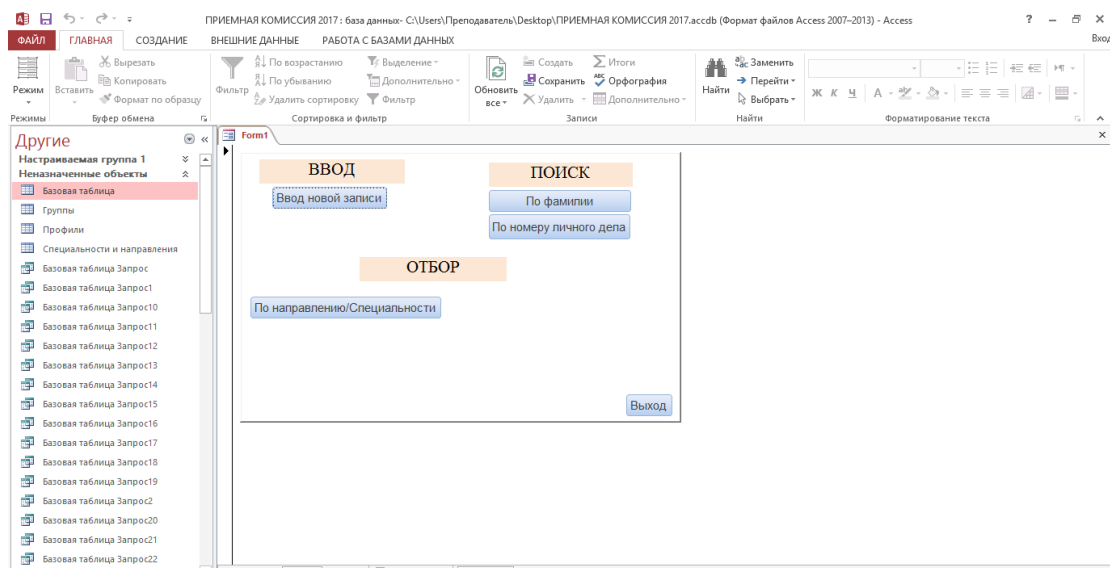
ПРИЕМНАЯ КОМИССИЯ 2017 : база данных- C:\Users\Преподаватель\Desktop\ПРИЕМНАЯ КОМИССИЯ 2017.accdb (Формат файлов Access 2007–2013) - Access

? – ✕

ФАЙЛ ГЛАВНАЯ СОЗДАНИЕ ВНЕШНИЕ ДАННЫЕ РАБОТА С БАЗАМИ ДАННЫХ

Вход

Режим Вставить Вырезать Копировать Формат по образцу Фильтр По возрастанию По убыванию Удалить сортировку Выделение Дополнительно Фильтр Обновить все Создать Сохранить Удалить Итоги Орфография Дополнительно Найти Заменить Перейти Выбрать Ж К Ч А

Режимы Буфер обмена Сортировка и фильтр Записи Найти Форматирование текста

Другие
Настраиваемая группа 1
Неназначенные объекты
Базовая таблица
Группы
Профили
Специальности и направления
Базовая таблица Запрос
Базовая таблица Запрос1
Базовая таблица Запрос10
Базовая таблица Запрос11
Базовая таблица Запрос12
Базовая таблица Запрос13
Базовая таблица Запрос14
Базовая таблица Запрос15
Базовая таблица Запрос16
Базовая таблица Запрос17
Базовая таблица Запрос18
Базовая таблица Запрос19
Базовая таблица Запрос2
Базовая таблица Запрос20
Базовая таблица Запрос21
Базовая таблица Запрос22

Form1

ВВОД
Ввод новой записи

ПОИСК
По фамилии
По номеру личного дела

ОТБОР
По направлению/Специальности

Выход